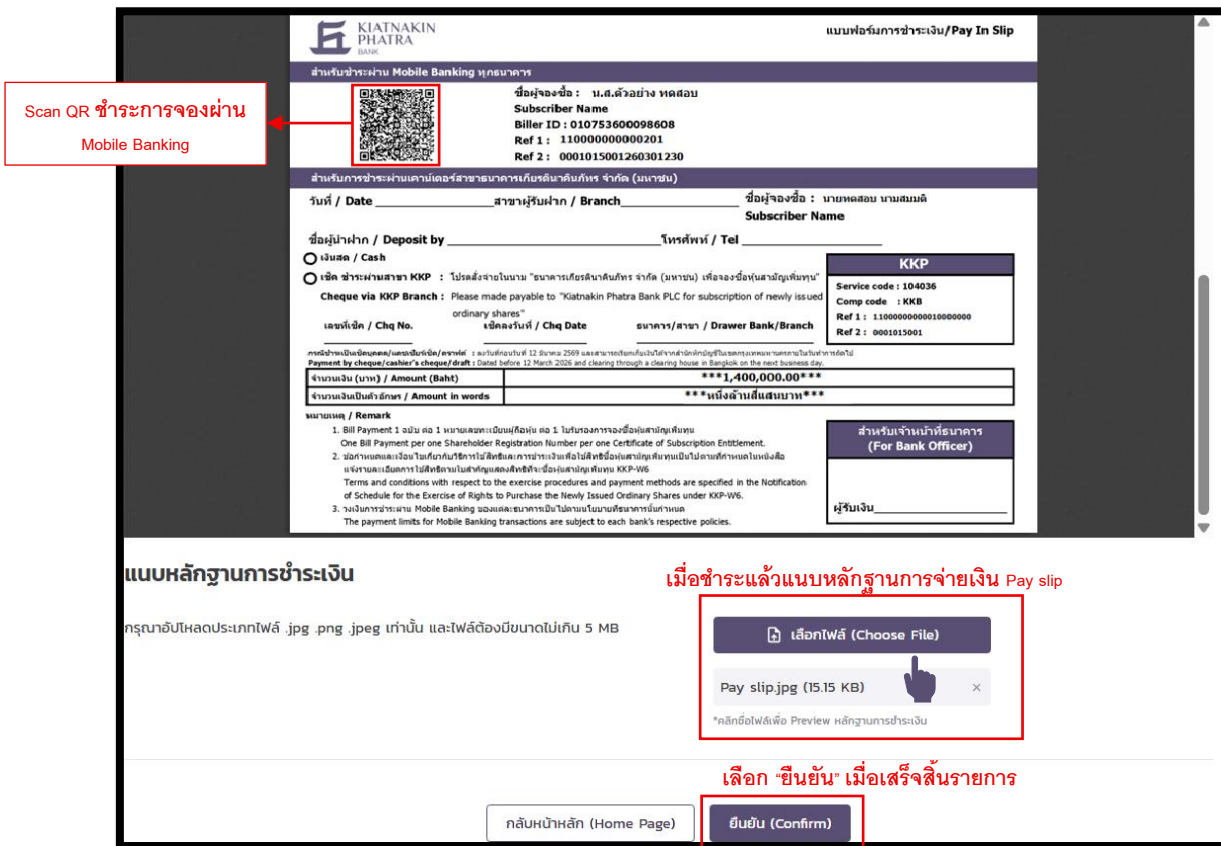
KIATNAKIN PHATRA BANK

แบบฟอร์มการชำระเงิน/Pay In Slip

สำหรับชำระผ่าน Mobile Banking ทุกธนาคาร

Scan QR ชำระการจองผ่าน Mobile Banking

ชื่อผู้จองซื้อ : น.ส.ตัวอย่าง ทดสอบ
Subscriber Name
Biller ID : 010753600098608
Ref 1 : 110000000000201
Ref 2 : 0001015001260301230

สำหรับการชำระผ่านเคาน์เตอร์สาขาธนาคารเกียรตินาคินภัทร จำกัด (มหาชน)

วันที่ / Date ________ สาขาผู้รับฝาก / Branch ________ ชื่อผู้จองซื้อ : นายทดสอบ นามสมมติ
Subscriber Name

ชื่อผู้นำฝาก / Deposit by ________ โทรศัพท์ / Tel ________

เงินสด / Cash

เช็ค ชำระผ่านสาขา KKP : โปรดสั่งจ่ายในนาม "ธนาคารเกียรตินาคินภัทร จำกัด (มหาชน) เพื่อจองซื้อหุ้นสามัญเพิ่มทุน"
Cheque via KKP Branch : Please made payable to "Kiatnakin Phatra Bank PLC for subscription of newly issued ordinary shares"

เลขที่เช็ค / Chq No. เช็คลงวันที่ / Chq Date ธนาคาร/สาขา / Drawer Bank/Branch

KKP
Service code : 104036
Comp code : KKB
Ref 1 : 1100000000010000000
Ref 2 : 0001015001

การนำชำระเป็นเช็คบุคคล/แคชเชียร์เช็ค/ดราฟท์ : ลงวันที่ก่อนวันที่ 12 มีนาคม 2569 และสามารถเรียกเก็บเงินได้จากสำนักหักบัญชีในเขตกรุงเทพมหานครภายในวันทำการถัดไป
Payment by cheque/cashier's cheque/draft : Dated before 12 March 2026 and clearing through a clearing house in Bangkok on the next business day.

| จำนวนเงิน (บาท) / Amount (Baht) | ***1,400,000.00*** |
|---|---|
| จำนวนเงินเป็นตัวอักษร / Amount in words | ***หนึ่งล้านสี่แสนบาท*** |

หมายเหตุ / Remark
1. Bill Payment 1 ฉบับ ต่อ 1 หมายเลขทะเบียนผู้ถือหุ้น ต่อ 1 ใบรับรองการจองซื้อหุ้นสามัญเพิ่มทุน
One Bill Payment per one Shareholder Registration Number per one Certificate of Subscription Entitlement.
2. ข้อกำหนดและเงื่อนไขเกี่ยวกับวิธีการใช้สิทธิและการชำระเงินเพื่อใช้สิทธิซื้อหุ้นสามัญเพิ่มทุนเป็นไปตามที่กำหนดในหนังสือแจ้งรายละเอียดการใช้สิทธิตามใบสำคัญแสดงสิทธิที่จะซื้อหุ้นสามัญเพิ่มทุน KKP-W6
Terms and conditions with respect to the exercise procedures and payment methods are specified in the Notification of Schedule for the Exercise of Rights to Purchase the Newly Issued Ordinary Shares under KKP-W6.
3. วงเงินการชำระผ่าน Mobile Banking ของแต่ละธนาคารเป็นไปตามนโยบายที่ธนาคารนั้นกำหนด
The payment limits for Mobile Banking transactions are subject to each bank's respective policies.

สำหรับเจ้าหน้าที่ธนาคาร
(For Bank Officer)

ผู้รับเงิน ________

แนบหลักฐานการชำระเงิน

กรุณาอัปโหลดประเภทไฟล์ .jpg .png .jpeg เท่านั้น และไฟล์ต้องมีขนาดไม่เกิน 5 MB

เมื่อชำระแล้วแนบหลักฐานการจ่ายเงิน Pay slip

เลือกไฟล์ (Choose File)

Pay slip.jpg (15.15 KB) ×

*คลิกชื่อไฟล์เพื่อ Preview หลักฐานการชำระเงิน

เลือก "ยืนยัน" เมื่อเสร็จสิ้นรายการ

กลับหน้าหลัก (Home Page) ยืนยัน (Confirm)